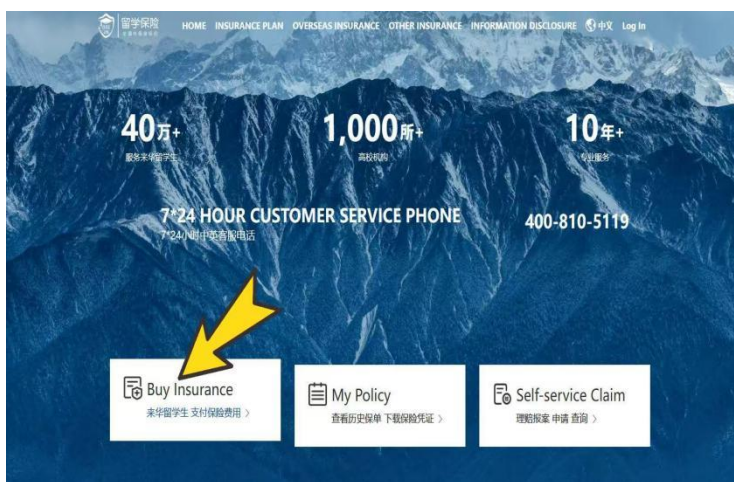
留学保险 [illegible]

HOME INSURANCE PLAN OVERSEAS INSURANCE OTHER INSURANCE INFORMATION DISCLOSURE 中文 Log In

40万+
服务来华留学生

1,000所+
高校机构

10年+
专业服务

7*24 HOUR CUSTOMER SERVICE PHONE
7*24小时中英客服电话

400-810-5119

Buy Insurance
来华留学生 支付保险费用 >

My Policy
查看历史保单 下载保险凭证 >

Self-service Claim
理赔报案 申请 查询 >